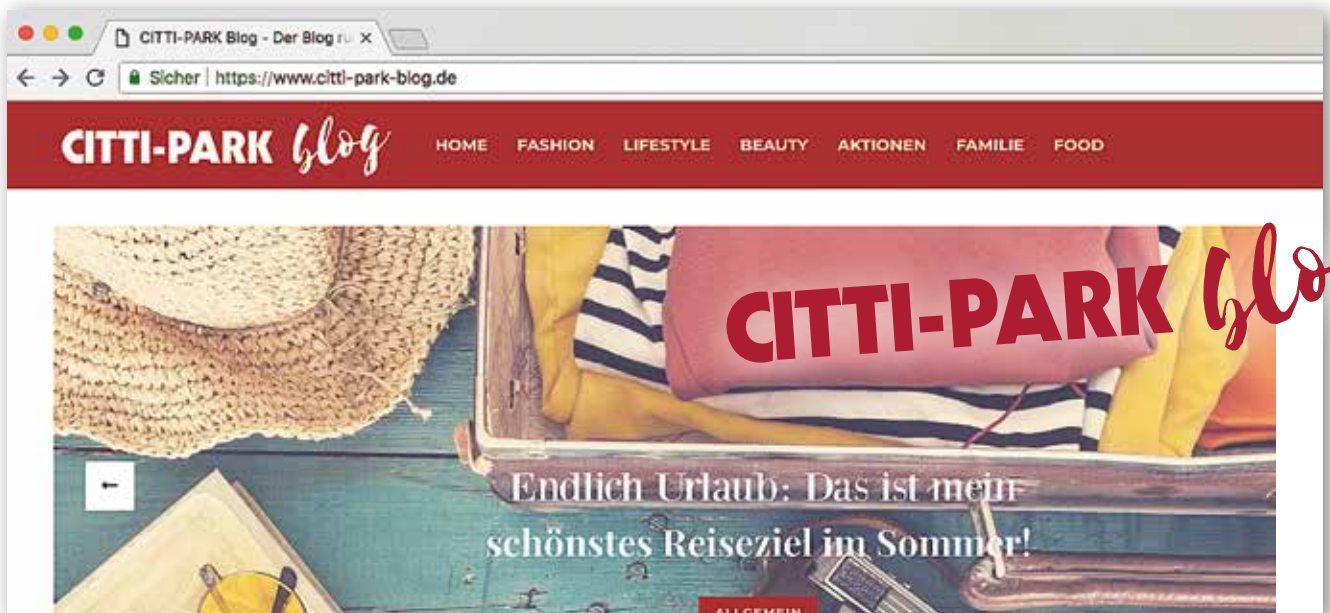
CITTI-PARK Blog - Der Blog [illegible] ×

Sicher | https://www.citti-park-blog.de

CITTI-PARK blog HOME FASHION LIFESTYLE BEAUTY AKTIONEN FAMILIE FOOD

CITTI-PARK blo

←

Endlich Urlaub: Das ist mein schönstes Reiseziel im Sommer!

ALLGEMEIN